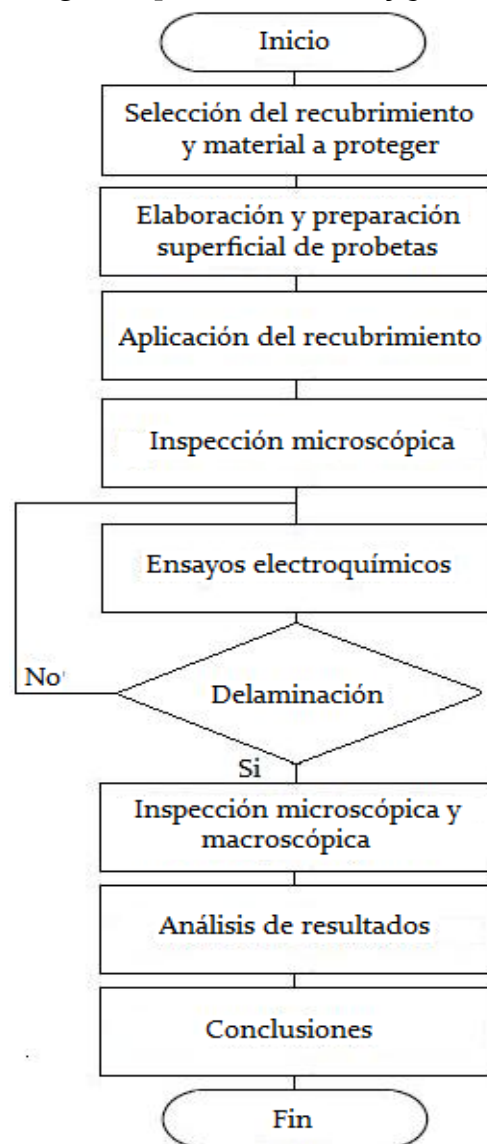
Inicio

Selección del recubrimiento y material a proteger

Elaboración y preparación superficial de probetas

Aplicación del recubrimiento

Inspección microscópica

Ensayos electroquímicos

No

Delaminación

Si

Inspección microscópica y macroscópica

Análisis de resultados

Conclusiones

Fin